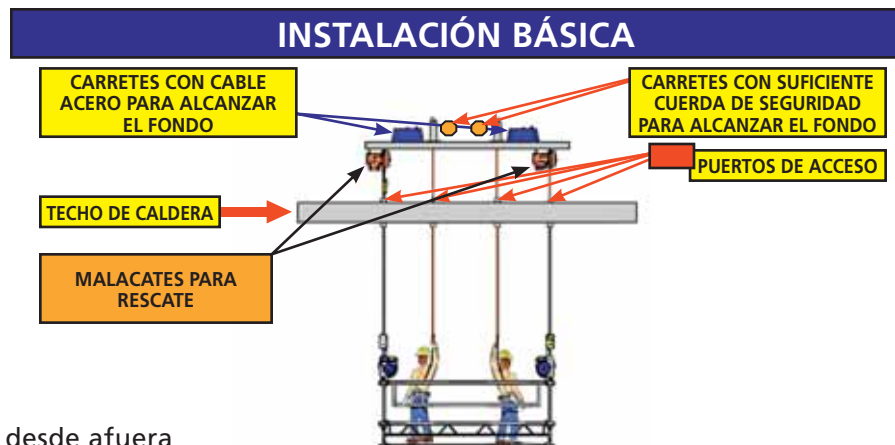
INSTALACIÓN BÁSICA

CARRETES CON CABLE ACERO PARA ALCANZAR EL FONDO

CARRETES CON SUFICIENTE CUERDA DE SEGURIDAD PARA ALCANZAR EL FONDO

PUERTOS DE ACCESO

TECHO DE CALDERA

MALACATES PARA RESCATE

desde afuera